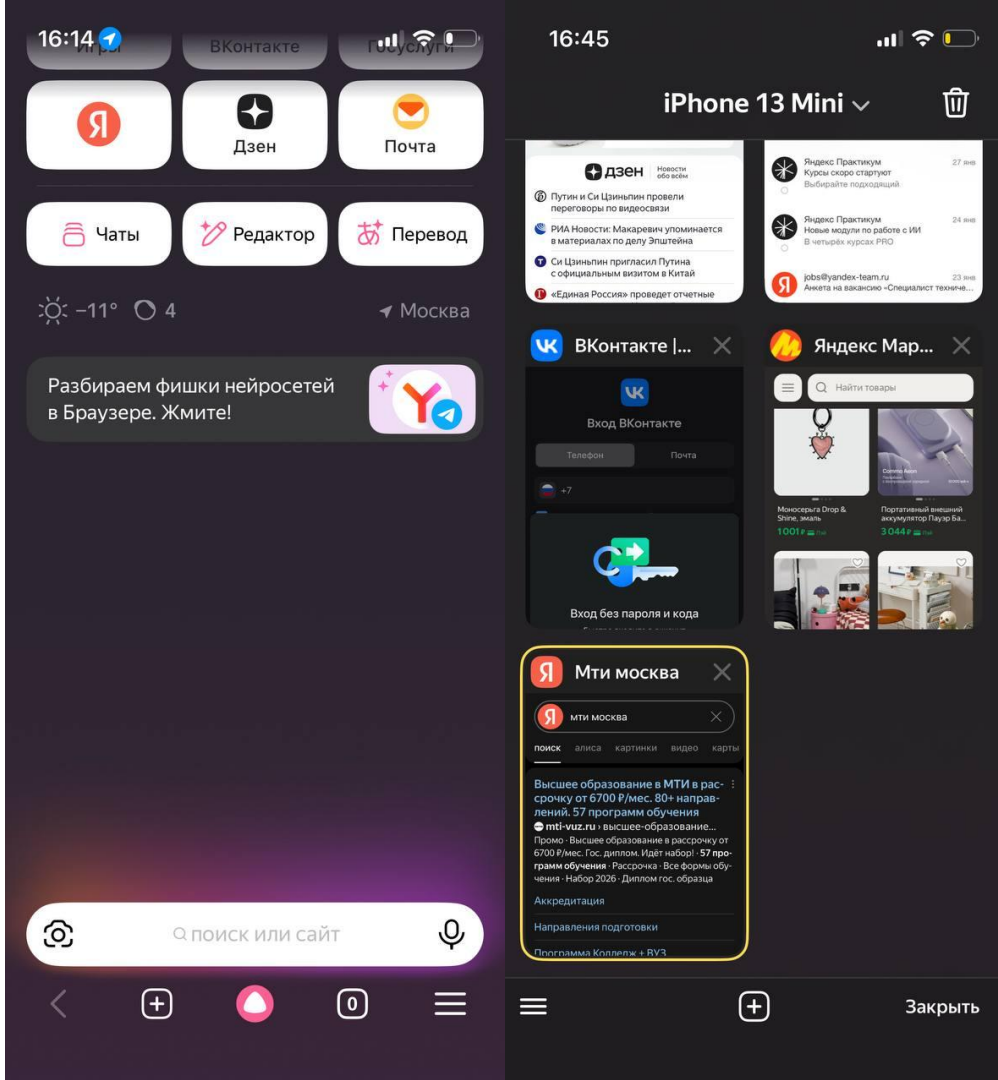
16:14

Игры ВКонтакте Госуслуги

Я
Дзен
Почта

Чаты
Редактор
Перевод

−11° 4
Москва

Разбираем фишки нейросетей в Браузере. Жмите!

поиск или сайт

0

16:45

iPhone 13 Mini

дзен Новости обо всём
Путин и Си Цзиньпин провели переговоры по видеосвязи
РИА Новости: Макаревич упоминается в материалах по делу Эпштейна
Си Цзиньпин пригласил Путина с официальным визитом в Китай
«Единая Россия» проведет отчетные

Яндекс Практикум 27 янв
Курсы скоро стартуют
Выбирайте подходящий
Яндекс Практикум 24 янв
Новые модули по работе с ИИ
В четырёх курсах PRO
jobs@yandex-team.ru 23 янв
Анкета на вакансию «Специалист техниче...

ВКонтакте |...
Вход ВКонтакте
Телефон Почта
+7
Вход без пароля и кода

Яндекс Мар...
Найти товары
Моносерьга Drop & Shine, эмаль
1001 ₽
Портативный внешний аккумулятор Пауэр Ба...
3 044 ₽

Мти москва
мти москва
поиск алиса картинки видео карты
Высшее образование в МТИ в рассрочку от 6700 ₽/мес. 80+ направлений. 57 программ обучения
mti-vuz.ru › высшее-образование...
Промо · Высшее образование в рассрочку от 6700 ₽/мес. Гос. диплом. Идёт набор! · 57 программ обучения · Рассрочка · Все формы обучения · Набор 2026 · Диплом гос. образца
Аккредитация
Направления подготовки
Программа Колледж + ВУЗ

Закрыть